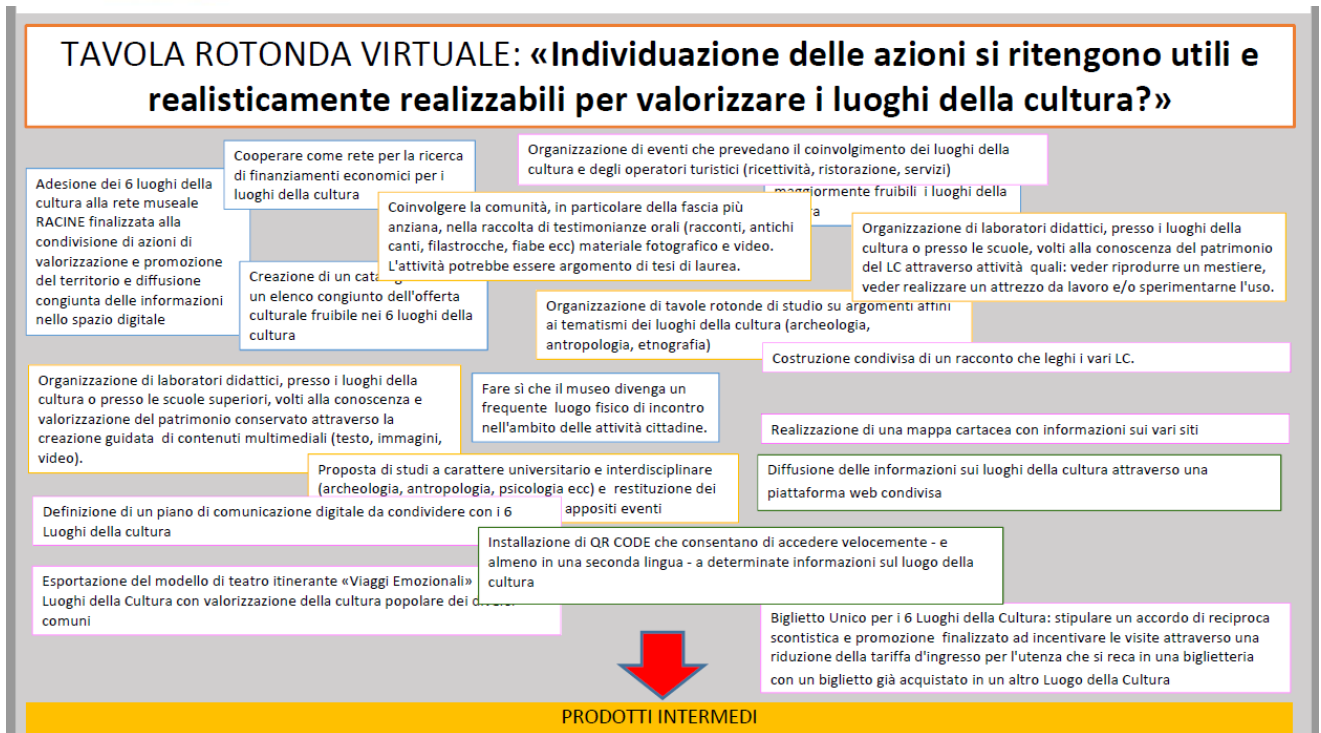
TAVOLA ROTONDA VIRTUALE: **«Individuazione delle azioni si ritengono utili e realisticamente realizzabili per valorizzare i luoghi della cultura?»**

Adesione dei 6 luoghi della cultura alla rete museale RACINE finalizzata alla condivisione di azioni di valorizzazione e promozione del territorio e diffusione congiunta delle informazioni nello spazio digitale

Cooperare come rete per la ricerca di finanziamenti economici per i luoghi della cultura

Organizzazione di eventi che prevedano il coinvolgimento dei luoghi della cultura e degli operatori turistici (ricettività, ristorazione, servizi)

maggiormente fruibili i luoghi della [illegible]

Coinvolgere la comunità, in particolare della fascia più anziana, nella raccolta di testimonianze orali (racconti, antichi canti, filastrocche, fiabe ecc) materiale fotografico e video. L'attività potrebbe essere argomento di tesi di laurea.

Organizzazione di laboratori didattici, presso i luoghi della cultura o presso le scuole, volti alla conoscenza del patrimonio del LC attraverso attività quali: veder riprodurre un mestiere, veder realizzare un attrezzo da lavoro e/o sperimentarne l'uso.

Creazione di un cata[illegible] un elenco congiunto dell'offerta culturale fruibile nei 6 luoghi della cultura

Organizzazione di tavole rotonde di studio su argomenti affini ai tematismi dei luoghi della cultura (archeologia, antropologia, etnografia)

Costruzione condivisa di un racconto che leghi i vari LC.

Organizzazione di laboratori didattici, presso i luoghi della cultura o presso le scuole superiori, volti alla conoscenza e valorizzazione del patrimonio conservato attraverso la creazione guidata di contenuti multimediali (testo, immagini, video).

Fare sì che il museo divenga un frequente luogo fisico di incontro nell'ambito delle attività cittadine.

Realizzazione di una mappa cartacea con informazioni sui vari siti

Proposta di studi a carattere universitario e interdisciplinare (archeologia, antropologia, psicologia ecc) e restituzione dei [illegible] appositi eventi

Diffusione delle informazioni sui luoghi della cultura attraverso una piattaforma web condivisa

Definizione di un piano di comunicazione digitale da condividere con i 6 Luoghi della cultura

Installazione di QR CODE che consentano di accedere velocemente - e almeno in una seconda lingua - a determinate informazioni sul luogo della cultura

Esportazione del modello di teatro itinerante «Viaggi Emozionali» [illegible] Luoghi della Cultura con valorizzazione della cultura popolare dei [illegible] comuni

Biglietto Unico per i 6 Luoghi della Cultura: stipulare un accordo di reciproca scontistica e promozione finalizzato ad incentivare le visite attraverso una riduzione della tariffa d'ingresso per l'utenza che si reca in una biglietteria con un biglietto già acquistato in un altro Luogo della Cultura

PRODOTTI INTERMEDI